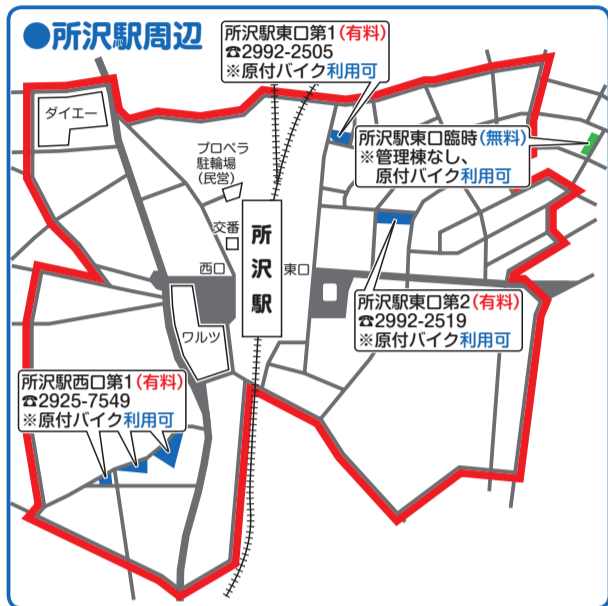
●所沢駅周辺

所沢駅東口第1（有料）
☎2992-2505
※原付バイク利用可

ダイエー

プロペラ駐輪場（民営）

所沢駅東口臨時（無料）
※管理棟なし、原付バイク利用可

交番

所沢駅

西口

東口

所沢駅東口第2（有料）
☎2992-2519
※原付バイク利用可

ワルツ

所沢駅西口第1（有料）
☎2925-7549
※原付バイク利用可